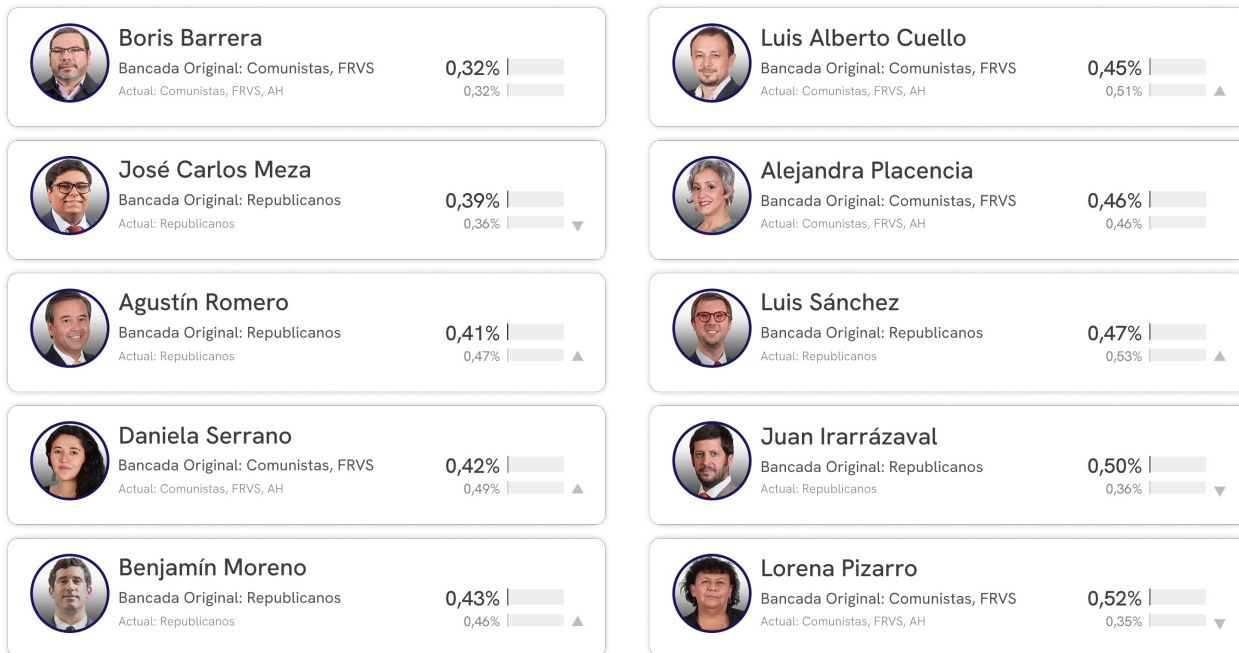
Boris Barrera
Bancada Original: Comunistas, FRVS
Actual: Comunistas, FRVS, AH
0,32%
0,32%

José Carlos Meza
Bancada Original: Republicanos
Actual: Republicanos
0,39%
0,36%

Agustín Romero
Bancada Original: Republicanos
Actual: Republicanos
0,41%
0,47%

Daniela Serrano
Bancada Original: Comunistas, FRVS
Actual: Comunistas, FRVS, AH
0,42%
0,49%

Benjamín Moreno
Bancada Original: Republicanos
Actual: Republicanos
0,43%
0,46%

Luis Alberto Cuello
Bancada Original: Comunistas, FRVS
Actual: Comunistas, FRVS, AH
0,45%
0,51%

Alejandra Placencia
Bancada Original: Comunistas, FRVS
Actual: Comunistas, FRVS, AH
0,46%
0,46%

Luis Sánchez
Bancada Original: Republicanos
Actual: Republicanos
0,47%
0,53%

Juan Irarrázaval
Bancada Original: Republicanos
Actual: Republicanos
0,50%
0,36%

Lorena Pizarro
Bancada Original: Comunistas, FRVS
Actual: Comunistas, FRVS, AH
0,52%
0,35%